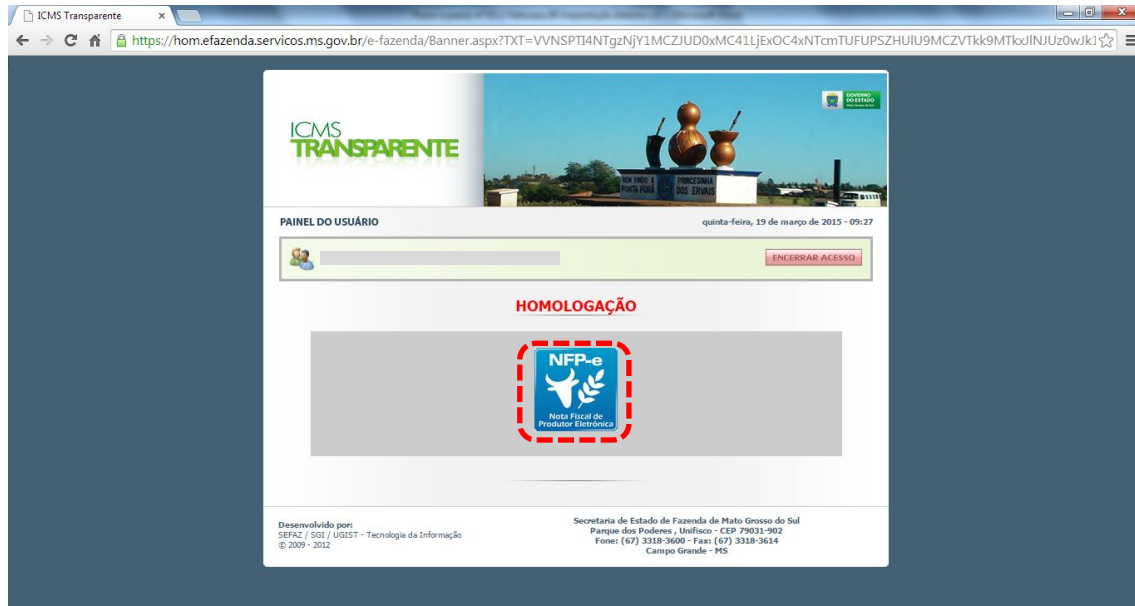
ICMS Transparente ×

https://hom.efazenda.servicos.ms.gov.br/e-fazenda/Banner.aspx?TXT=VVNSPTI4NTgzNjY1MCZJUD0xMC41LjExOC4xNTcmTUFUPSZHUlU9MCZVTkk9MTkxJlNJUz0wJk1

ICMS TRANSPARENTE

GOVERNO DO ESTADO

BEM VINDO A PONTA PORÃ PRINCESINHA DOS ERVAIS

PAINEL DO USUÁRIO

quinta-feira, 19 de março de 2015 - 09:27

ENCERRAR ACESSO

HOMOLOGAÇÃO

NFP-e

Nota Fiscal de Produtor Eletrônica

Desenvolvido por:
SEFAZ / SGI / UGIST - Tecnologia da Informação
© 2009 - 2012

Secretaria de Estado de Fazenda de Mato Grosso do Sul
Parque dos Poderes , Unifisco - CEP 79031-902
Fone: (67) 3318-3600 - Fax: (67) 3318-3614
Campo Grande - MS